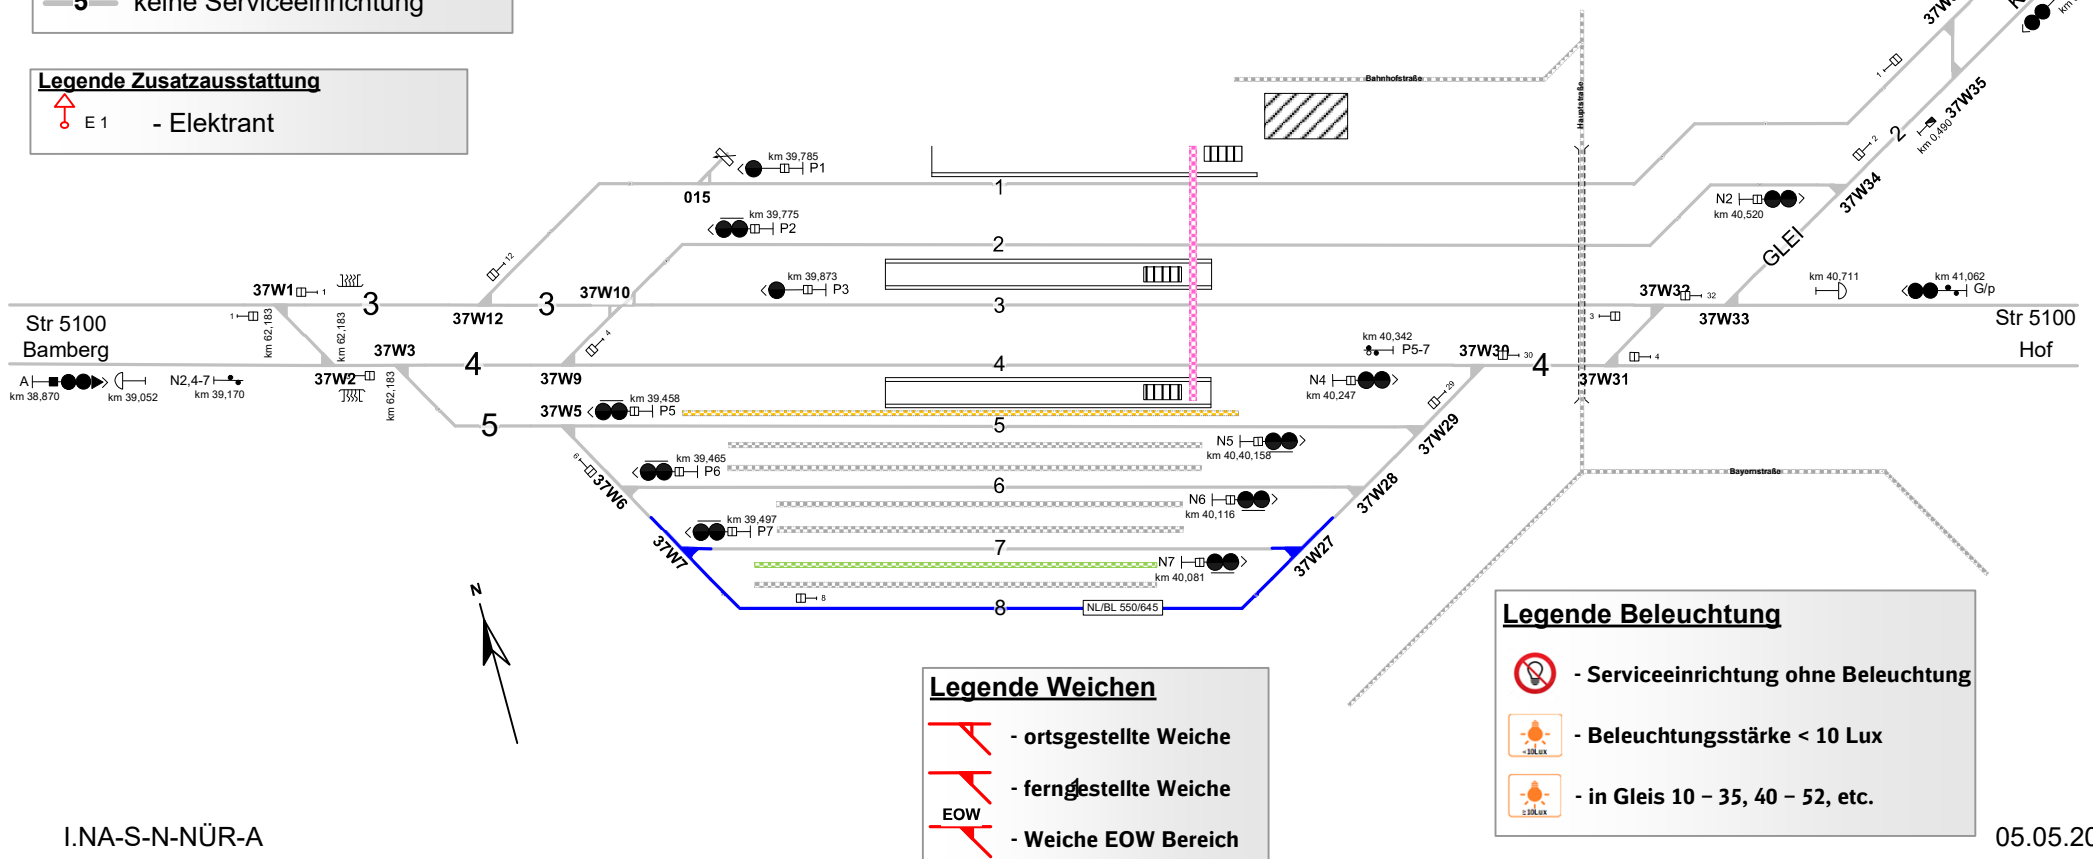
5 keine Serviceeinrichtung

Legende Zusatzausstattung
E 1 - Elektrant

Bahnhofstraße
Hauptstraße
Bayernstraße

km 39,785 P1
015
1
km 39,775 P2
2
km 39,873 P3
3
37W1 3
37W12 3 37W10
Str 5100 Bamberg
km 62,183
km 62,183
km 62,183
37W3
4
37W2
A km 38,870
km 39,052
N2,4-7 km 39,170
37W9
4
km 39,458 P5
37W5
5
5
km 39,465 P6
37W6
6
km 39,497 P7
37W7
7
8
NL/BL 550/645
N5 km 40,40,158
N6 km 40,116
N7 km 40,081
37W27
37W28
37W29
km 40,342 P5-7
N4 km 40,247
37W30
4
37W31
37W32
37W33
Str 5100 Hof
km 40,711
km 41,062 G/p
N2 km 40,520
GLEI
37W34
2
37W35
km 0,490
37W

N

Legende Weichen
- ortsgestellte Weiche
- ferngestellte Weiche
EOW - Weiche EOW Bereich

Legende Beleuchtung
- Serviceeinrichtung ohne Beleuchtung
<10Lux - Beleuchtungsstärke < 10 Lux
≥10Lux - in Gleis 10 – 35, 40 – 52, etc.

I.NA-S-N-NÜR-A
05.05.20